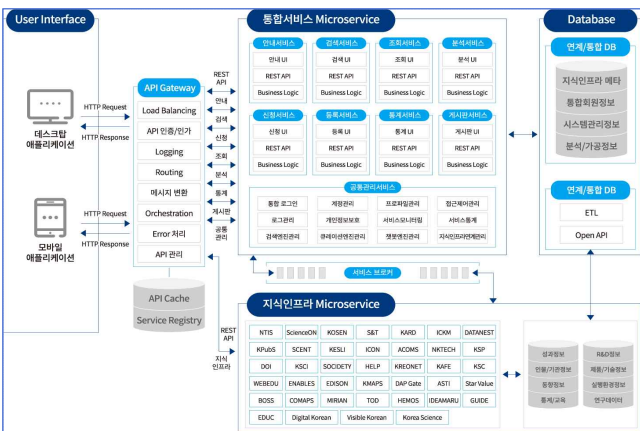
User Interface

HTTP Request
HTTP Response
데스크탑 애플리케이션

HTTP Request
HTTP Response
모바일 애플리케이션

API Gateway
Load Balancing
API 인증/인가
Logging
Routing
메시지 변환
Orchestration
Error 처리
API 관리

API Cache
Service Registry

REST API
안내
검색
신청
조회
분석
통계
게시판
공통관리

REST API
지식인프라

통합서비스 Microservice

| 안내서비스 | 검색서비스 | 조회서비스 | 분석서비스 |
|---|---|---|---|
| 안내 UI | 검색 UI | 조회 UI | 분석 UI |
| REST API | REST API | REST API | REST API |
| Business Logic | Business Logic | Business Logic | Business Logic |

| 신청서비스 | 등록서비스 | 통계서비스 | 게시판서비스 |
|---|---|---|---|
| 신청 UI | 등록 UI | 통계 UI | 게시판 UI |
| REST API | REST API | REST API | REST API |
| Business Logic | Business Logic | Business Logic | Business Logic |

공통관리서비스

| 통합 로그인 | 계정관리 | 프로파일관리 | 접근제어관리 |
|---|---|---|---|
| 로그관리 | 개인정보보호 | 서비스모니터링 | 서비스통계 |
| 검색엔진관리 | 큐레이션엔진관리 | 챗봇엔진관리 | 지식인프라연계관리 |

서비스 브로커

Database
연계/통합 DB
지식인프라 메타
통합회원정보
시스템관리정보
분석/가공정보

연계/통합 DB
ETL
Open API

지식인프라 Microservice

| NTIS | ScienceON | KOSEN | S&T | KARD | ICKM | DATANEST |
|---|---|---|---|---|---|---|
| KPubS | SCENT | KESLI | ICON | ACOMS | NKTECH | KSP |
| DOI | KSCI | SOCIDETY | HELP | KREONET | KAFE | KSC |
| WEBEDU | ENABLES | EDISON | KMAPS | DAP Gate | ASTI | Star Value |
| BOSS | COMAPS | MIRIAN | TOD | HEMOS | IDEAMARU | GUIDE |
| EDUC | Digital Korean | Visible Korean | Korea Science | | | |

성과정보
인물/기관정보
동향정보
통계/교육

R&D정보
제품/기술정보
실행환경정보
연구데이터